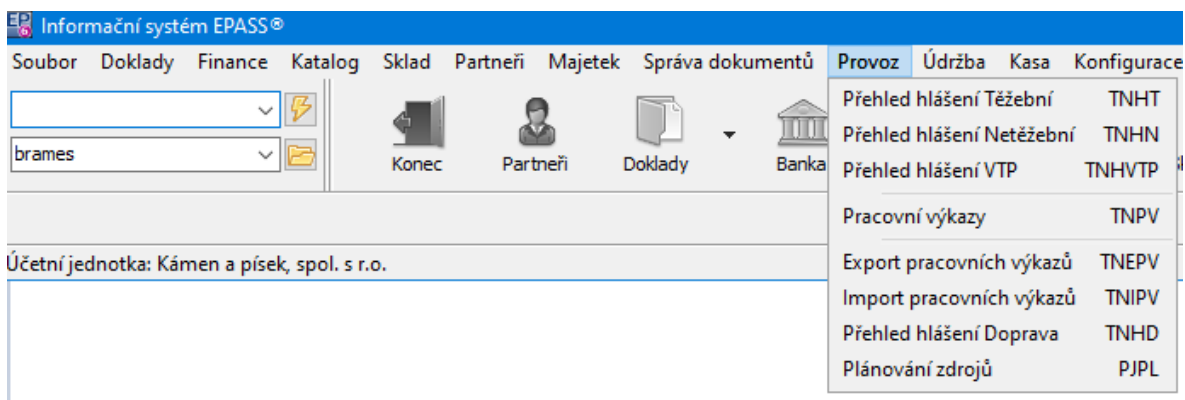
Informační systém EPASS®

Soubor Doklady Finance Katalog Sklad Partneři Majetek Správa dokumentů Provoz Údržba Kasa Konfigurace

brames

Konec Partneři Doklady Banka

Účetní jednotka: Kámen a písek, spol. s r.o.

Přehled hlášení Těžební TNHT
Přehled hlášení Netěžební TNHN
Přehled hlášení VTP TNHVTP
Pracovní výkazy TNPV
Export pracovních výkazů TNEPV
Import pracovních výkazů TNIPV
Přehled hlášení Doprava TNHD
Plánování zdrojů PJPL